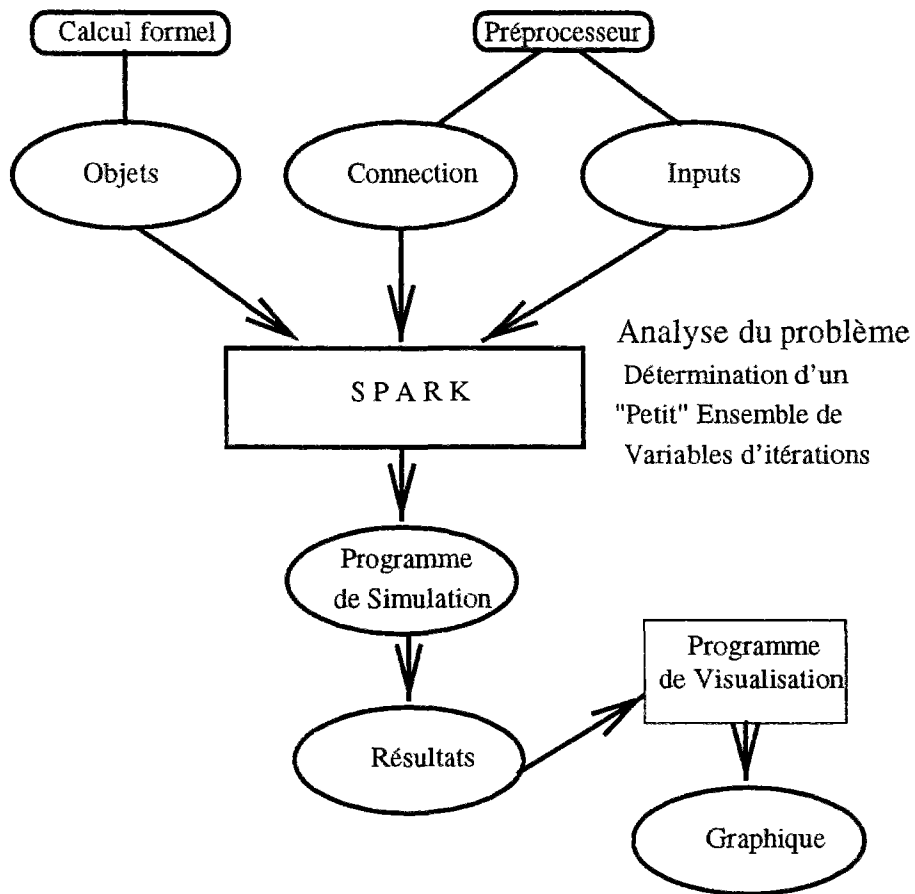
Calcul formel

Préprocesseur

Objets

Connection

Inputs

SPARK

Analyse du problème
Détermination d'un "Petit" Ensemble de Variables d'itérations

Programme de Simulation

Résultats

Programme de Visualisation

Graphique